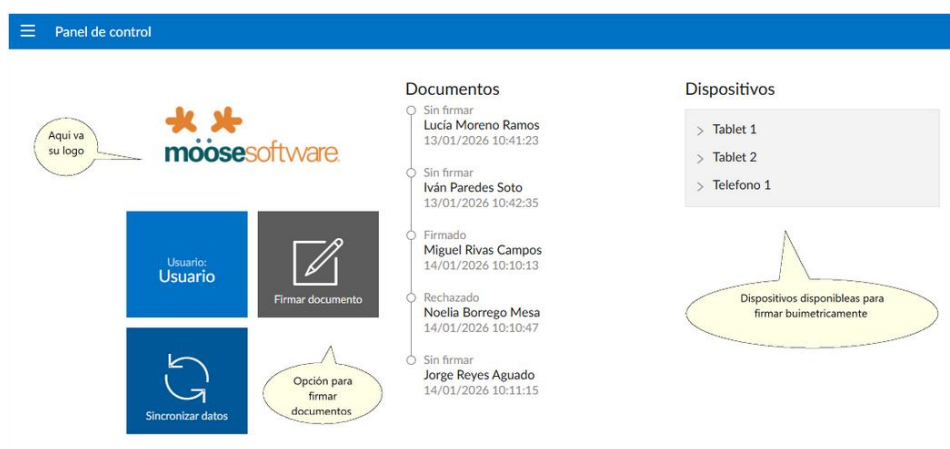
Panel de control

Aqui va su logo

moosesoftware.

Usuario:
Usuario

Firmar documento

Sincronizar datos

Opción para firmar documentos

Documentos

Sin firmar
Lucía Moreno Ramos
13/01/2026 10:41:23

Sin firmar
Iván Paredes Soto
13/01/2026 10:42:35

Firmado
Miguel Rivas Campos
14/01/2026 10:10:13

Rechazado
Noelia Borrego Mesa
14/01/2026 10:10:47

Sin firmar
Jorge Reyes Aguado
14/01/2026 10:11:15

Dispositivos

Tablet 1
Tablet 2
Telefono 1

Dispositivos disponibleas para firmar buimetricamente